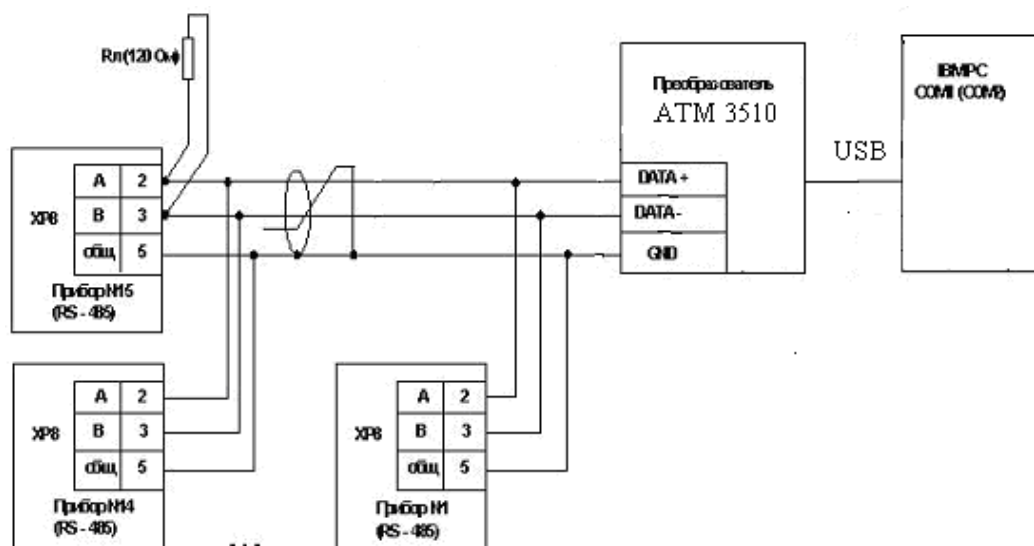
Rп(120 Ом)

Преобразователь
ATM 3510

IBMPC
COM1 (COM2)

USB

DATA +
DATA -
GND

XP8
| A | 2 |
|---|---|
| B | 3 |
| общ | 5 |

Прибор №15
(RS - 485)

XP8
| A | 2 |
|---|---|
| B | 3 |
| общ | 5 |

Прибор №14
(RS - 485)

XP8
| A | 2 |
|---|---|
| B | 3 |
| общ | 5 |

Прибор №1
(RS - 485)